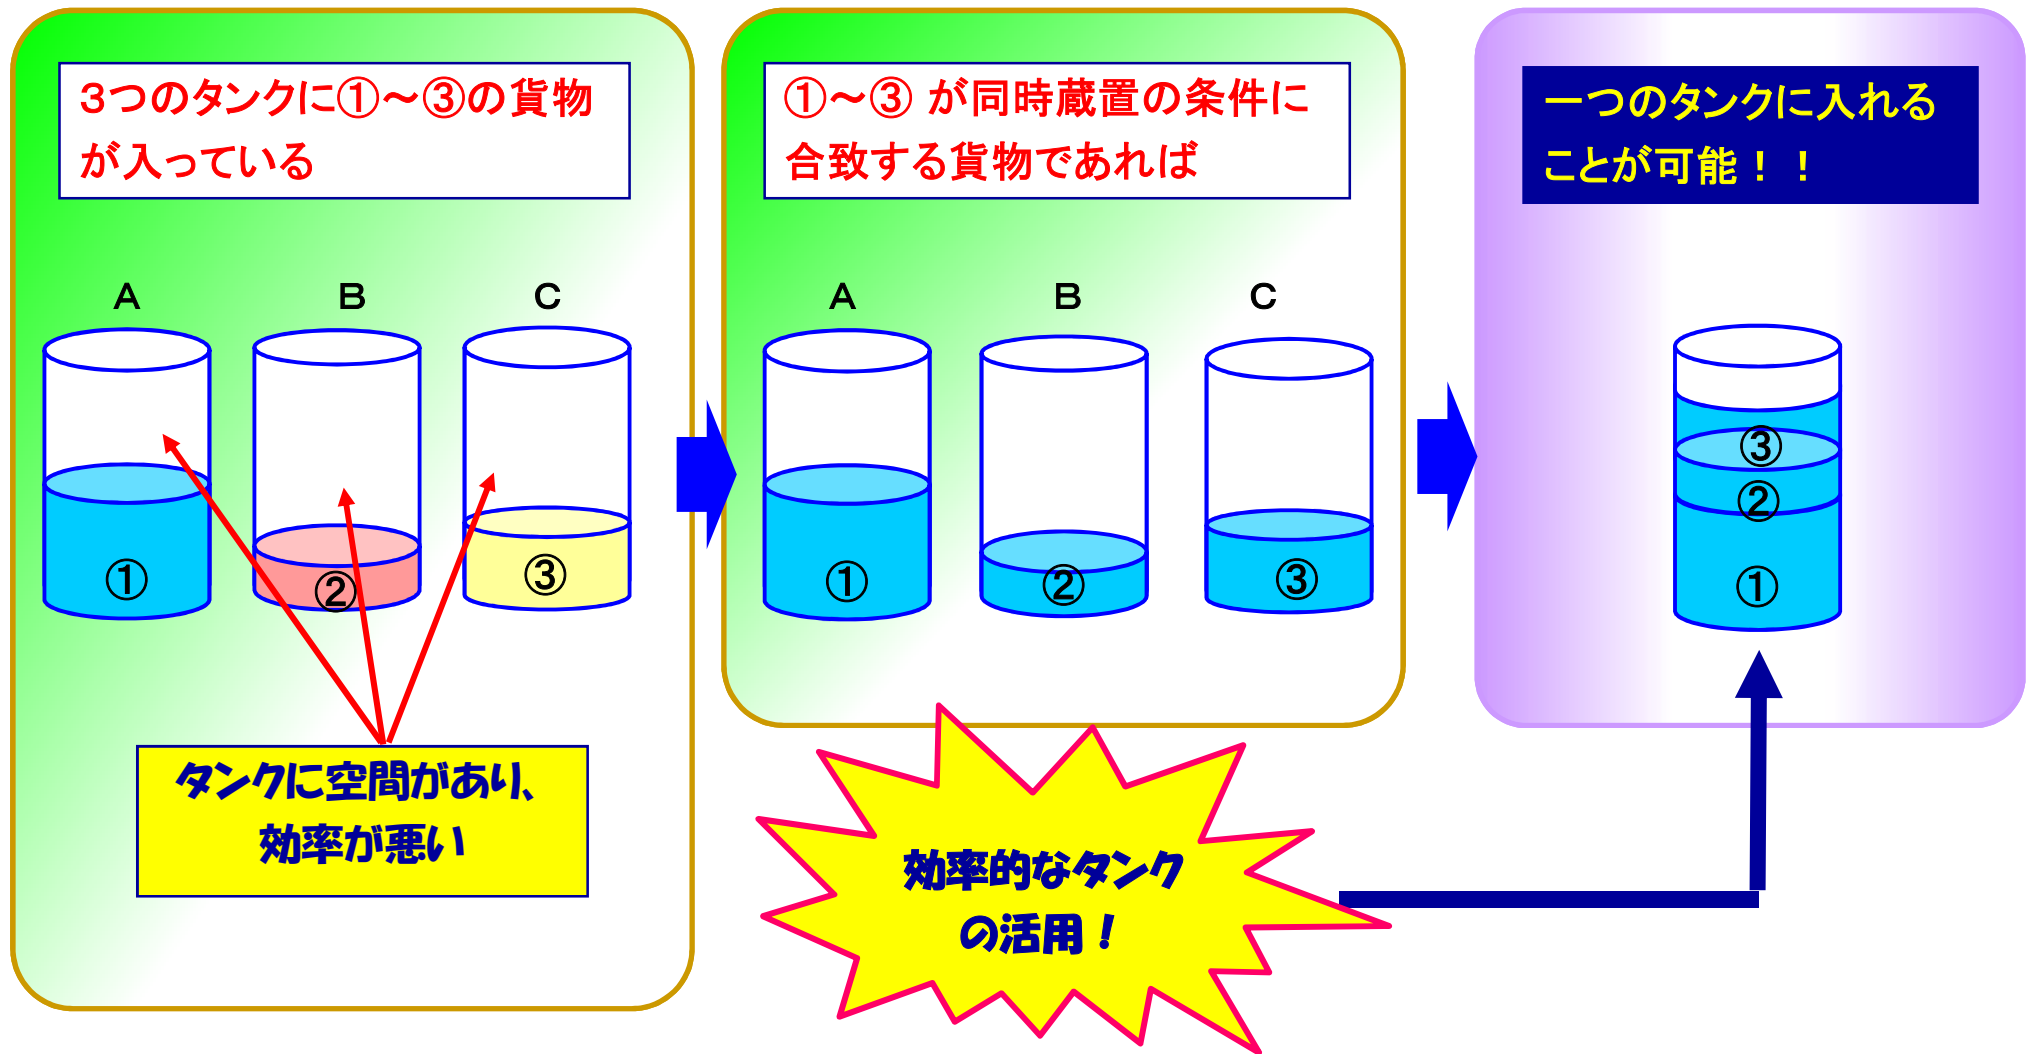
3つのタンクに①～③の貨物が入っている

A
B
C

①
②
③

タンクに空間があり、効率が悪い

①～③ が同時蔵置の条件に合致する貨物であれば

A
B
C

①
②
③

効率的なタンクの活用！

一つのタンクに入れることが可能！！

③
②
①